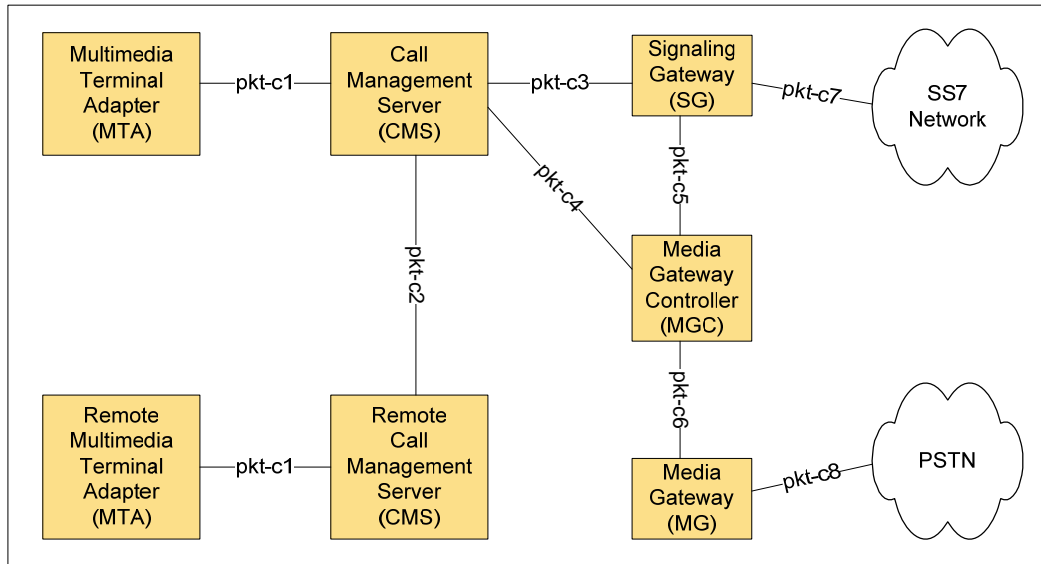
Multimedia Terminal Adapter (MTA)

pkt-c1

Call Management Server (CMS)

pkt-c3

Signaling Gateway (SG)

pkt-c7

SS7 Network

pkt-c4

pkt-c5

pkt-c2

Media Gateway Controller (MGC)

pkt-c6

Remote Multimedia Terminal Adapter (MTA)

pkt-c1

Remote Call Management Server (CMS)

Media Gateway (MG)

pkt-c8

PSTN